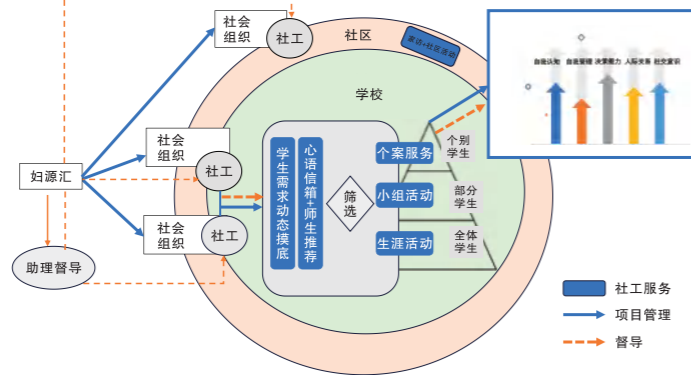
社会组织

社工

社区

家庭+社区活动

学校

自我认知 自我管理 决策能力 人际关系 社交意识

社会组织

社工

妇源汇

社会组织

社工

助理督导

学生需求动态摸底

心语信箱+师生推荐

筛选

个案服务

小组活动

生涯活动

个别学生

部分学生

全体学生

社工服务

项目管理

督导